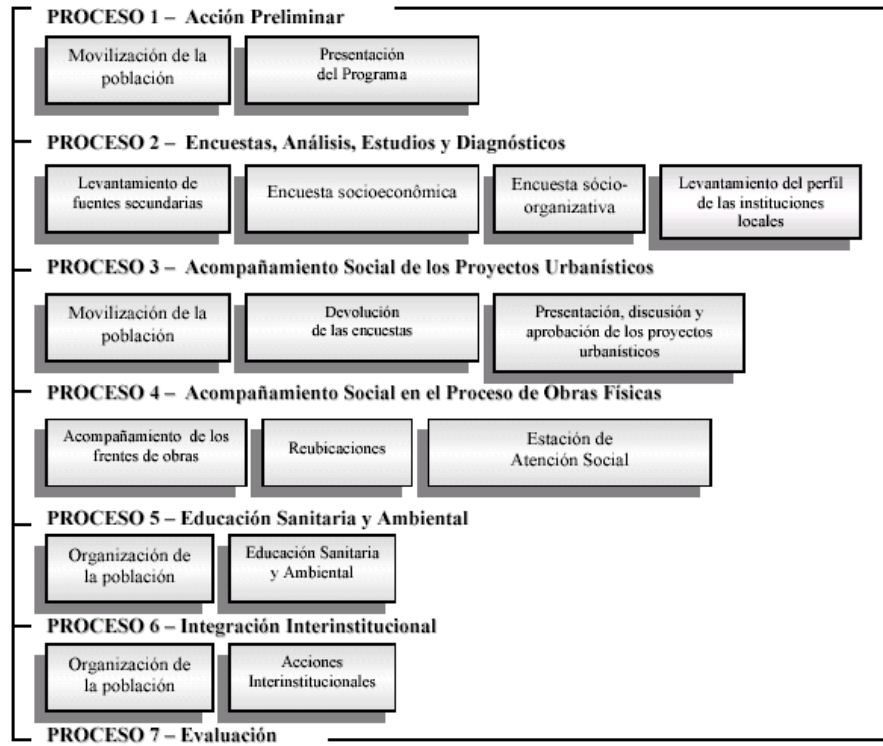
PROCESO 1 – Acción Preliminar

Movilización de la población

Presentación del Programa

PROCESO 2 – Encuestas, Análisis, Estudios y Diagnósticos

Levantamiento de fuentes secundarias

Encuesta socioeconômica

Encuesta sócio-organizativa

Levantamiento del perfil de las instituciones locales

PROCESO 3 – Acompañamiento Social de los Proyectos Urbanísticos

Movilización de la población

Devolución de las encuestas

Presentación, discusión y aprobación de los proyectos urbanísticos

PROCESO 4 – Acompañamiento Social en el Proceso de Obras Físicas

Acompañamiento de los frentes de obras

Reubicaciones

Estación de Atención Social

PROCESO 5 – Educación Sanitaria y Ambiental

Organización de la población

Educación Sanitaria y Ambiental

PROCESO 6 – Integración Interinstitucional

Organización de la población

Acciones Interinstitucionales

PROCESO 7 – Evaluación